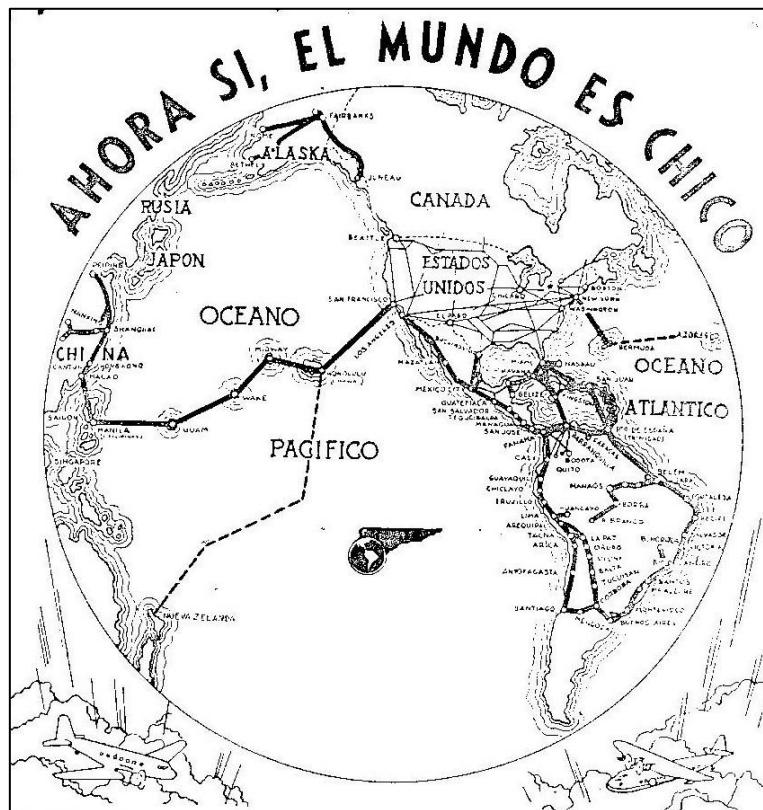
AHORA SI, EL MUNDO ES CHICO

FAIRBANKS
ALASKA
JUNEAU
CANADA
RUSIA
JAPON
SEATTLE
ESTADOS UNIDOS
CHICAGO
BOSTON
NEW YORK
WASHINGTON
SAN FRANCISCO
LOS ANGELES
EL PASO
OCEANO
SHANGHAI
CHINA
CANTON
HONGKONG
MACAO
MIDWAY
HONOLULU
WAKE
GUAM
MANILA
SAIGON
SINGAPORE
AZORES
BERMUDA
NASSAU
HAVANA
MAZATLAN
MEXICO
BELIZE
SAN JUAN
OCEANO
ATLANTICO
GUATEMALA
SAN SALVADOR
TEGUCIGALPA
MANAGUA
SAN JOSE
PANAMA
BARRANQUILLA
CARACAS
PTO DE ESPAÑA
TRINIDAD
BOGOTA
QUITO
CALI
PAGIFICO
GUAYAQUIL
CHICLAYO
TRUJILLO
LIMA
AREQUIPA
TACNA
ARICA
LA PAZ
ORURO
SALTA
TUCUMAN
ANTOFAGASTA
SANTIAGO
MENDOZA
BUENOS AIRES
MONTEVIDEO
MANAOS
BELEM
FORTALEZA
RECIFE
BAHIA
RIO DE JANEIRO
SANTOS
B. HORIZONTE
VITORIA
NUEVA ZELANDA